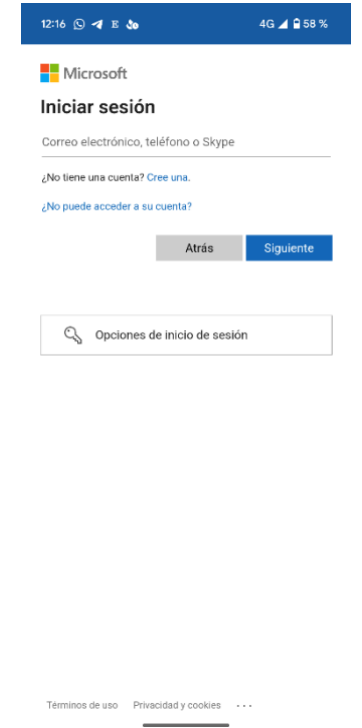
12:16 E 4G 58 %

Microsoft

Iniciar sesión

Correo electrónico, teléfono o Skype

¿No tiene una cuenta? Cree una.

¿No puede acceder a su cuenta?

Atrás Siguiente

Opciones de inicio de sesión

Términos de uso Privacidad y cookies ···